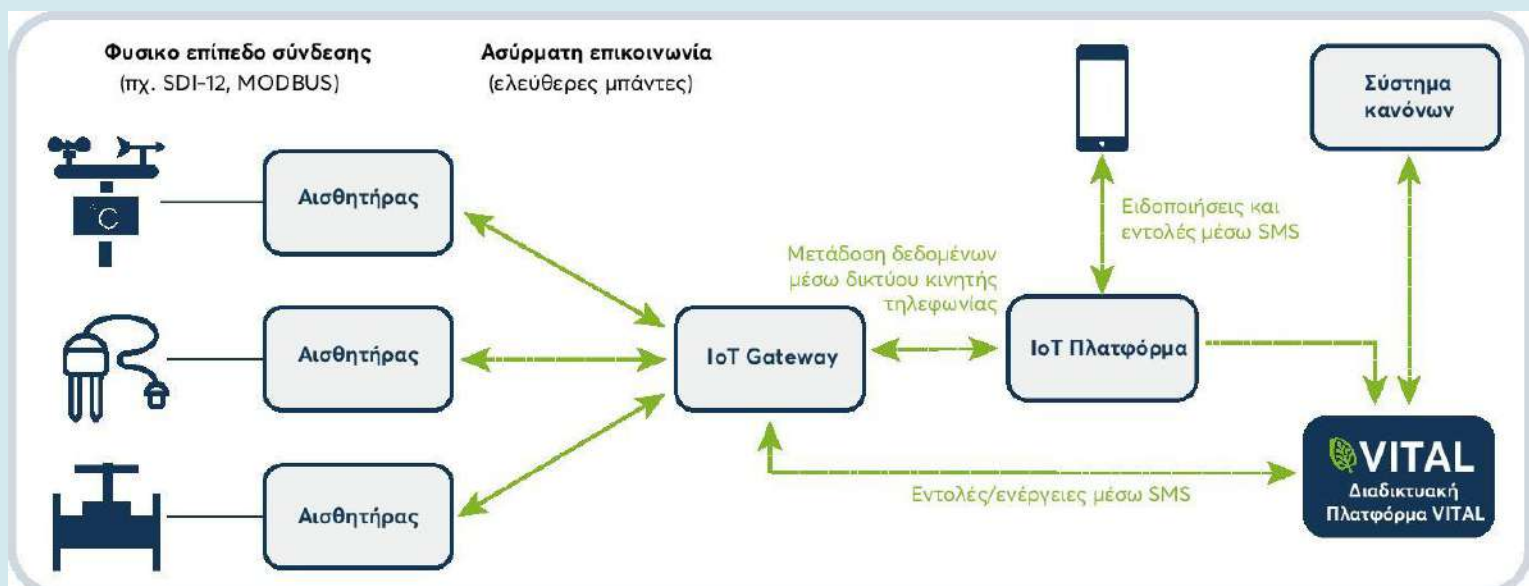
Φυσικο επίπεδο σύνδεσης
(πχ. SDI-12, MODBUS)

Ασύρματη επικοινωνία
(ελεύθερες μπάντες)

Σύστημα κανόνων

°C

Αισθητήρας

Αισθητήρας

Αισθητήρας

Ειδοποιήσεις και εντολές μέσω SMS

Μετάδοση δεδομένων μέσω δικτύου κινητής τηλεφωνίας

IoT Gateway

IoT Πλατφόρμα

VITAL
Διαδικτυακή Πλατφόρμα VITAL

Εντολές/ενέργειες μέσω SMS